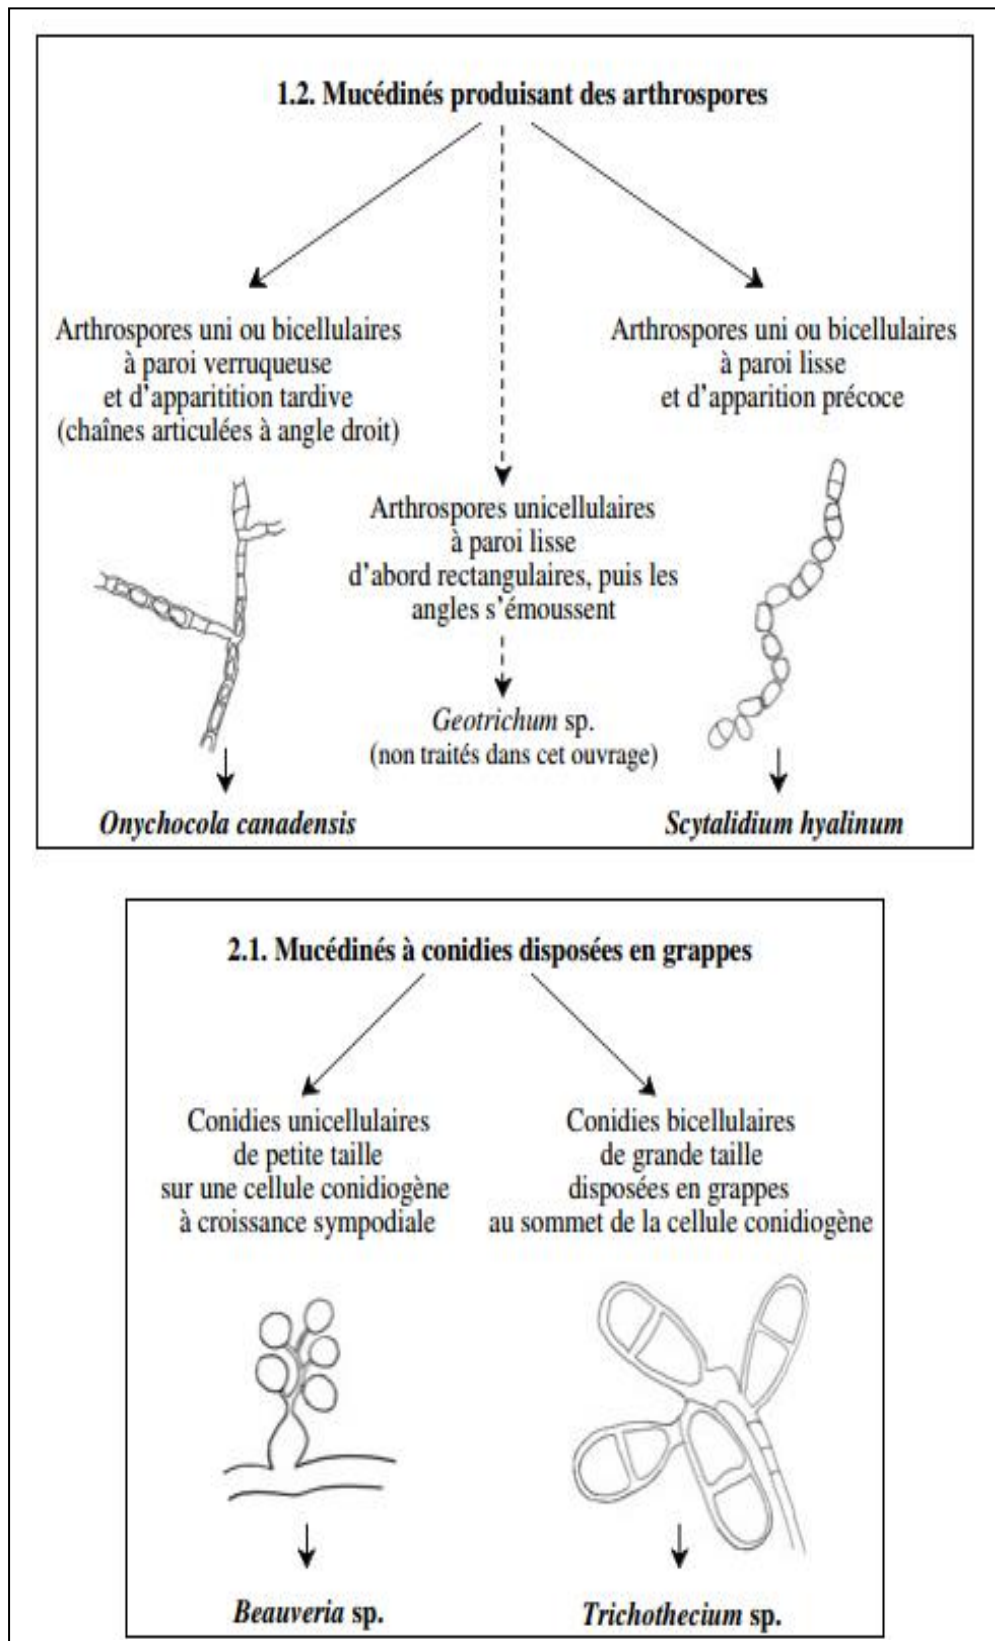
1.2. Mucédinés produisant des arthrospores

Arthrospores uni ou bicellulaires à paroi verruqueuse et d'apparitition tardive (chaînes articulées à angle droit)

Arthrospores uni ou bicellulaires à paroi lisse et d'apparition précoce

Arthrospores unicellulaires à paroi lisse d'abord rectangulaires, puis les angles s'émoussent

Geotrichum sp. (non traités dans cet ouvrage)

Onychocola canadensis

Scytalidium hyalinum

2.1. Mucédinés à conidies disposées en grappes

Conidies unicellulaires de petite taille sur une cellule conidiogène à croissance sympodiale

Conidies bicellulaires de grande taille disposées en grappes au sommet de la cellule conidiogène

Beauveria sp.

Trichothecium sp.